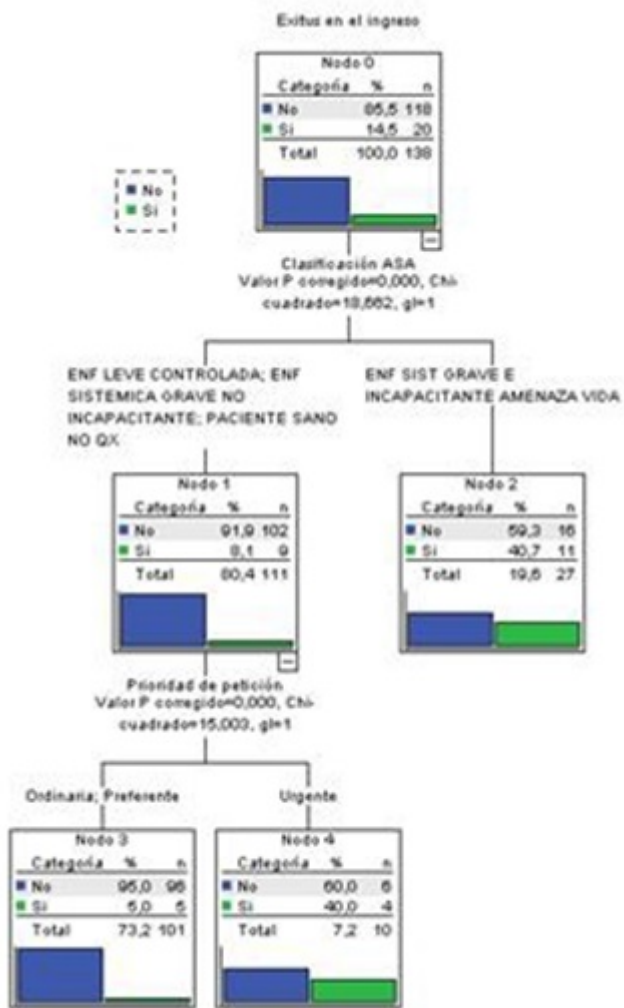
Exitus en el ingreso

Nodo 0

| Categoría | % | n |
|---|---|---|
| No | 85,5 | 118 |
| Si | 14,5 | 20 |
| Total | 100,0 | 138 |

No
Si

Clasificación ASA
Valor P corregido=0,000, Chi-cuadrado=18,662, gl=1

ENF LEVE CONTROLADA; ENF SISTEMICA GRAVE NO INCAPACITANTE; PACIENTE SANO NO QX

ENF SIST GRAVE E INCAPACITANTE AMENAZA VIDA

Nodo 1

| Categoría | % | n |
|---|---|---|
| No | 91,9 | 102 |
| Si | 8,1 | 9 |
| Total | 80,4 | 111 |

Nodo 2

| Categoría | % | n |
|---|---|---|
| No | 59,3 | 16 |
| Si | 40,7 | 11 |
| Total | 19,6 | 27 |

Prioridad de petición
Valor P corregido=0,000, Chi-cuadrado=15,003, gl=1

Ordinaria; Preferente

Urgente

Nodo 3

| Categoría | % | n |
|---|---|---|
| No | 95,0 | 96 |
| Si | 5,0 | 5 |
| Total | 73,2 | 101 |

Nodo 4

| Categoría | % | n |
|---|---|---|
| No | 60,0 | 6 |
| Si | 40,0 | 4 |
| Total | 7,2 | 10 |